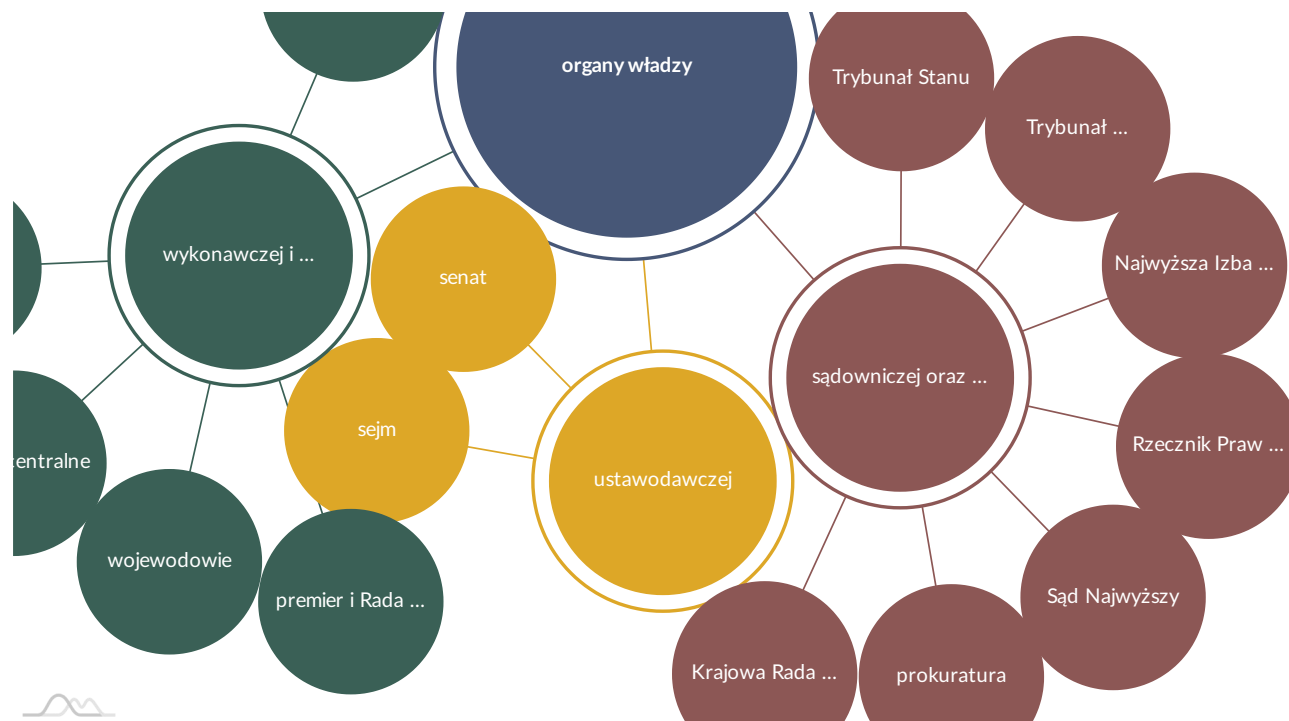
organy władzy

Trybunał Stanu

Trybunał ...

Najwyższa Izba ...

Rzecznik Praw ...

Sąd Najwyższy

prokuratura

Krajowa Rada ...

sądowniczej oraz ...

ustawodawczej

senat

sejm

wykonawczej i ...

centralne

wojewodowie

premier i Rada ...